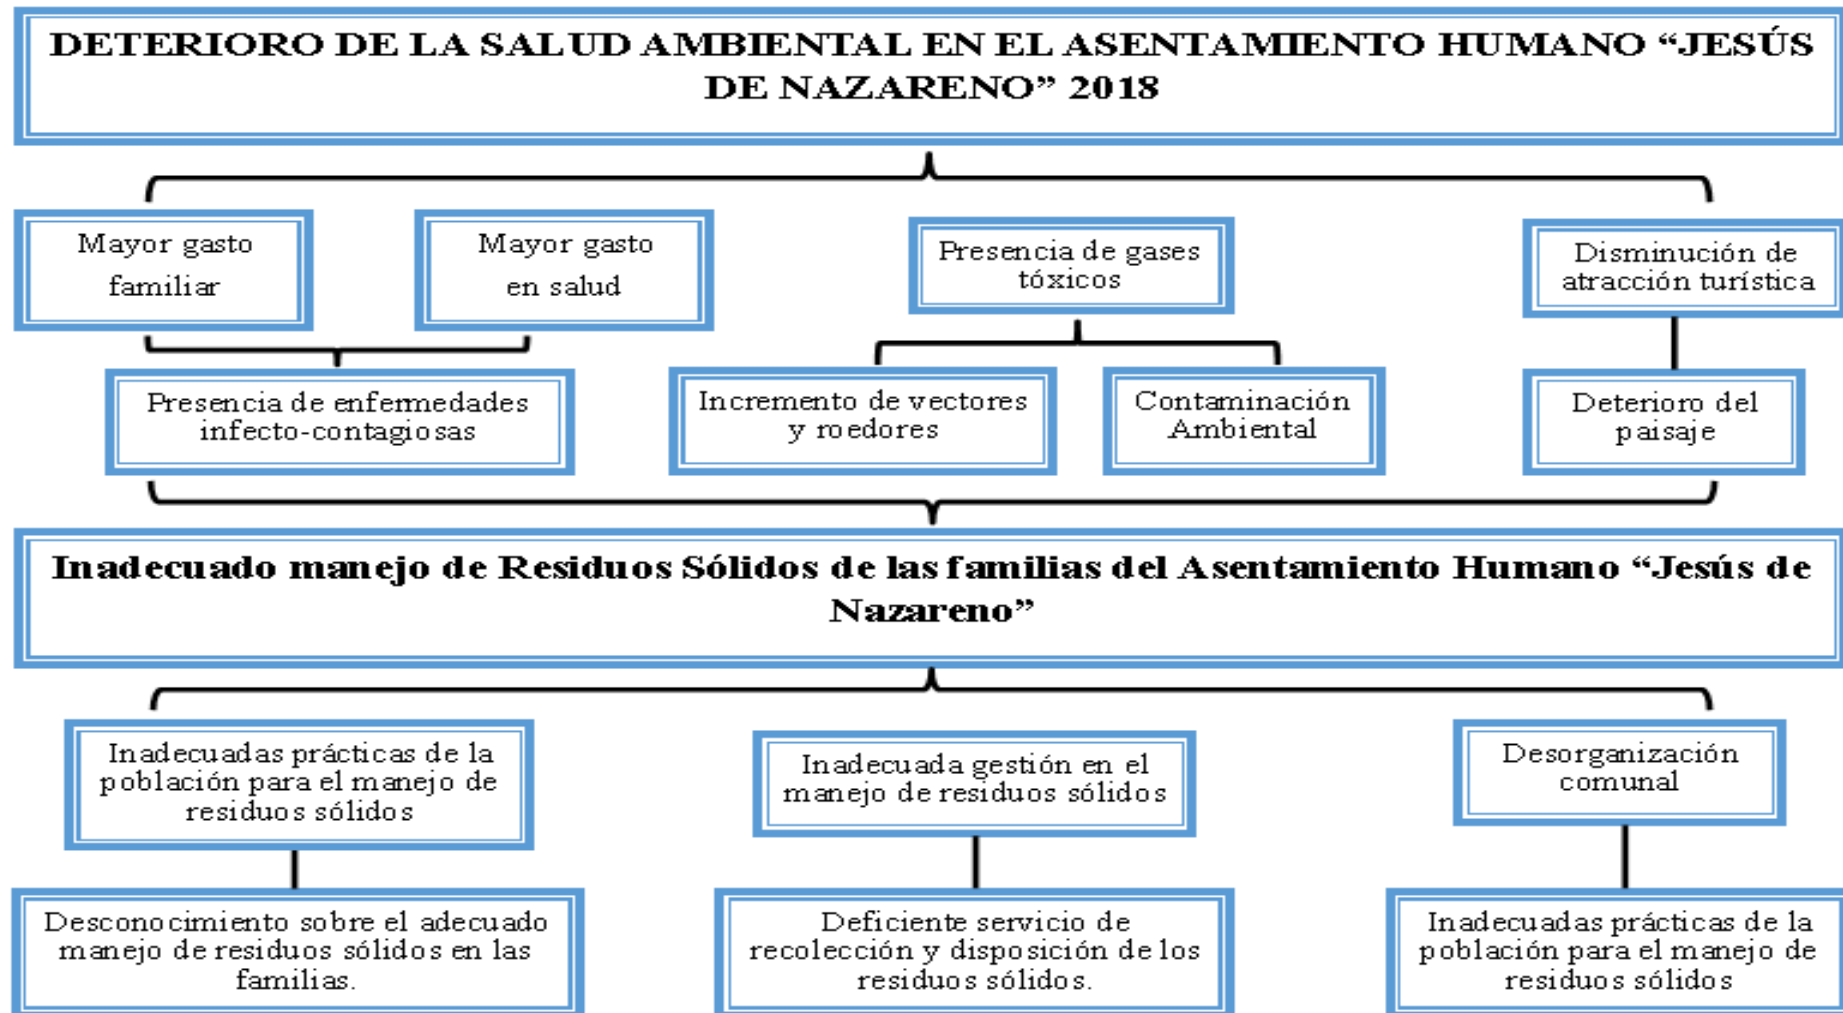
DETERIORO DE LA SALUD AMBIENTAL EN EL ASENTAMIENTO HUMANO “JESÚS DE NAZARENO” 2018

Mayor gasto familiar

Mayor gasto en salud

Presencia de gases tóxicos

Disminución de atracción turística

Presencia de enfermedades infecto-contagiosas

Incremento de vectores y roedores

Contaminación Ambiental

Deterioro del paisaje

Inadecuado manejo de Residuos Sólidos de las familias del Asentamiento Humano “Jesús de Nazareno”

Inadecuadas prácticas de la población para el manejo de residuos sólidos

Inadecuada gestión en el manejo de residuos sólidos

Desorganización comunal

Desconocimiento sobre el adecuado manejo de residuos sólidos en las familias.

Deficiente servicio de recolección y disposición de los residuos sólidos.

Inadecuadas prácticas de la población para el manejo de residuos sólidos